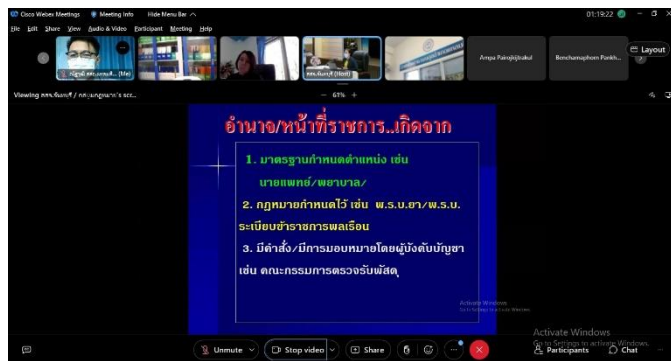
Cisco Webex Meetings  Meeting Info  Hide Menu Bar ^  01:19:22

File Edit Share View Audio & Video Participant Meeting Help

Layout

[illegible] (Me)  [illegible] (Host)  Arnpa Pairojkijsakul  Benchamaphorn Ponkh...

Viewing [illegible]  — 61% +

อำนาจ/หน้าที่ราชการ..เกิดจาก

1. มาตรฐานกำหนดตำแหน่ง เช่น นายแพทย์/พยาบาล/

2. กฎหมายกำหนดไว้ เช่น พ.ร.บ.ยา/พ.ร.บ. ระเบียบข้าราชการพลเรือน

3. มีคำสั่ง/มีการมอบหมายโดยผู้บังคับบัญชา เช่น คณะกรรมการตรวจรับพัสดุ

Activate Windows
Go to Settings to activate Windows.

Unmute  Stop video  Share  ...  Participants  Chat